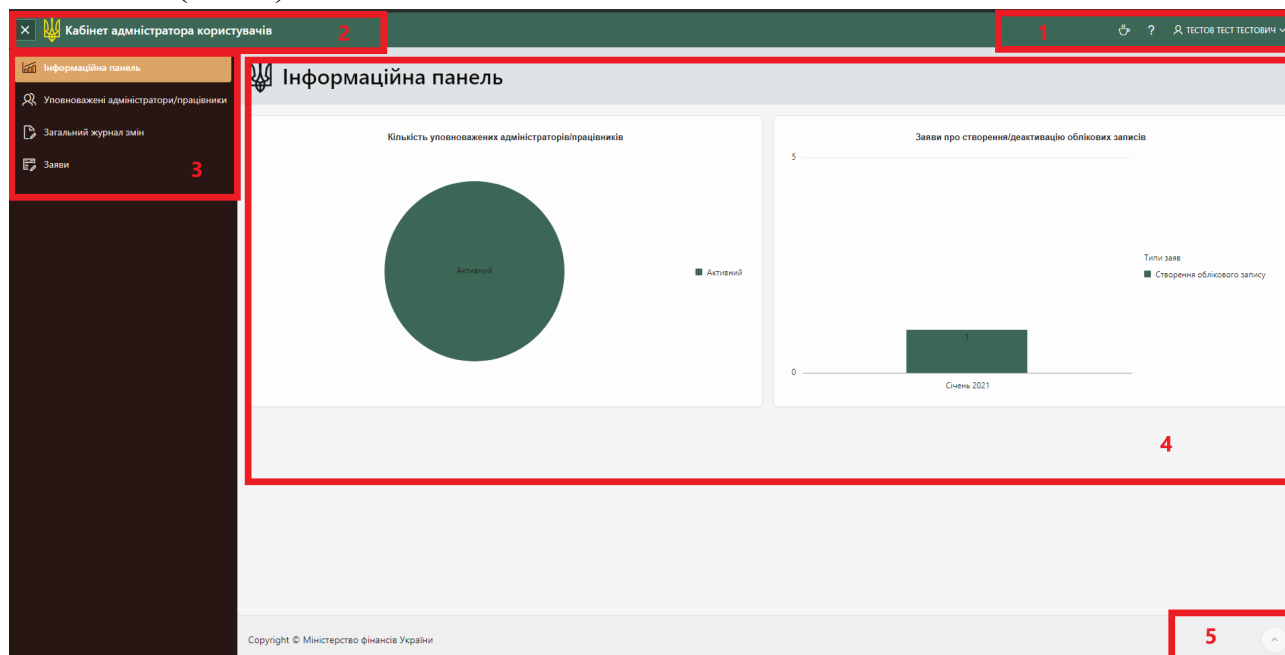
Кабінет адміністратора користувачів
2
1
? ТЕСТОВ ТЕСТ ТЕСТОВИЧ

Інформаційна панель
Уповноважені адміністратори/працівники
Загальний журнал змін
Заяви
3

Інформаційна панель

Кількість уповноважених адміністраторів/працівників
Активний
Активний

Заяви про створення/деактивацію облікових записів
5
0
1
Січень 2021
Типи заяв
Створення облікового запису

4

Copyright © Міністерство фінансів України
5